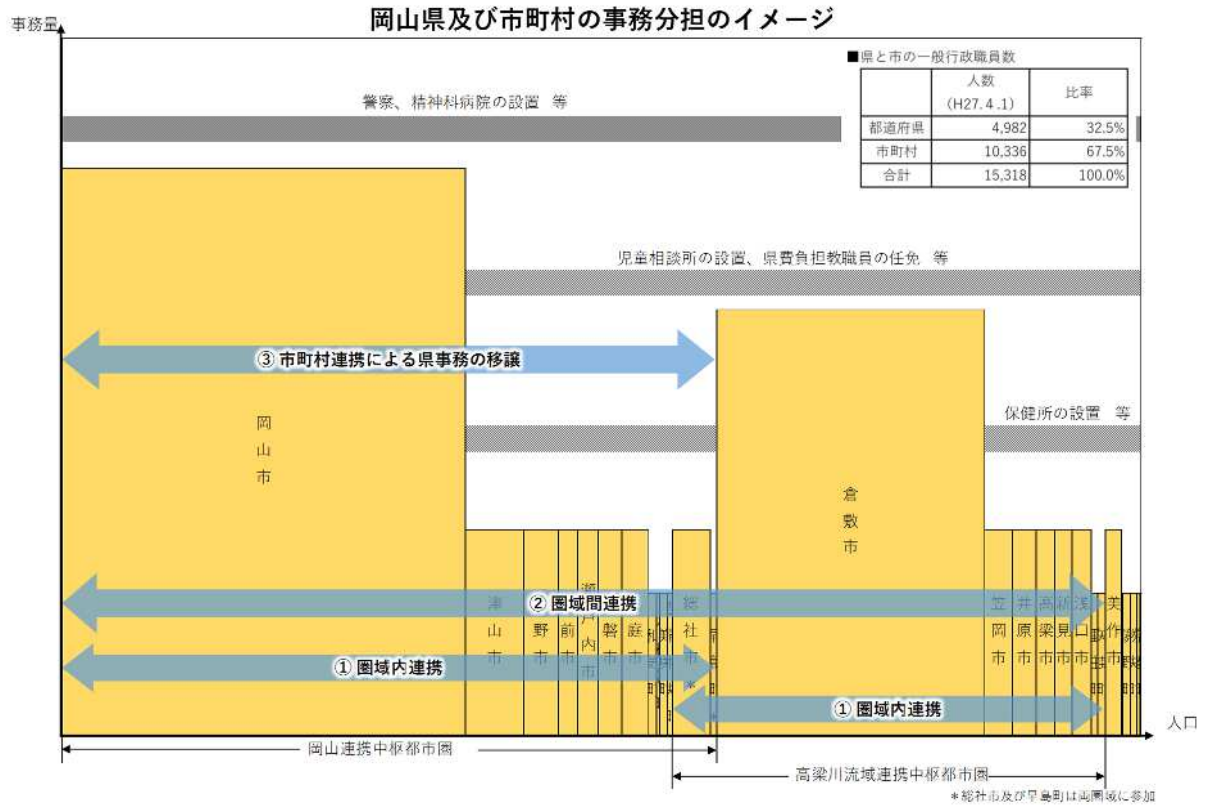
岡山県及び市町村の事務分担のイメージ

事務量

■県と市の一般行政職員数

| | 人数 (H27.4.1) | 比率 |
|---|---|---|
| 都道府県 | 4,982 | 32.5% |
| 市町村 | 10,336 | 67.5% |
| 合計 | 15,318 | 100.0% |

警察、精神科病院の設置 等

児童相談所の設置、県費負担教職員の任免 等

③ 市町村連携による県事務の移譲

保健所の設置 等

岡山市

倉敷市

津山市

玉野市

備前市

瀬戸内市

赤磐市

真庭市

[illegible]

総社市＊

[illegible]

笠岡市

井原市

高梁市

新見市

浅口市

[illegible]

美作市

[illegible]

② 圏域間連携

① 圏域内連携

① 圏域内連携

人口

岡山連携中枢都市圏

高梁川流域連携中枢都市圏

＊総社市及び早島町は両圏域に参加